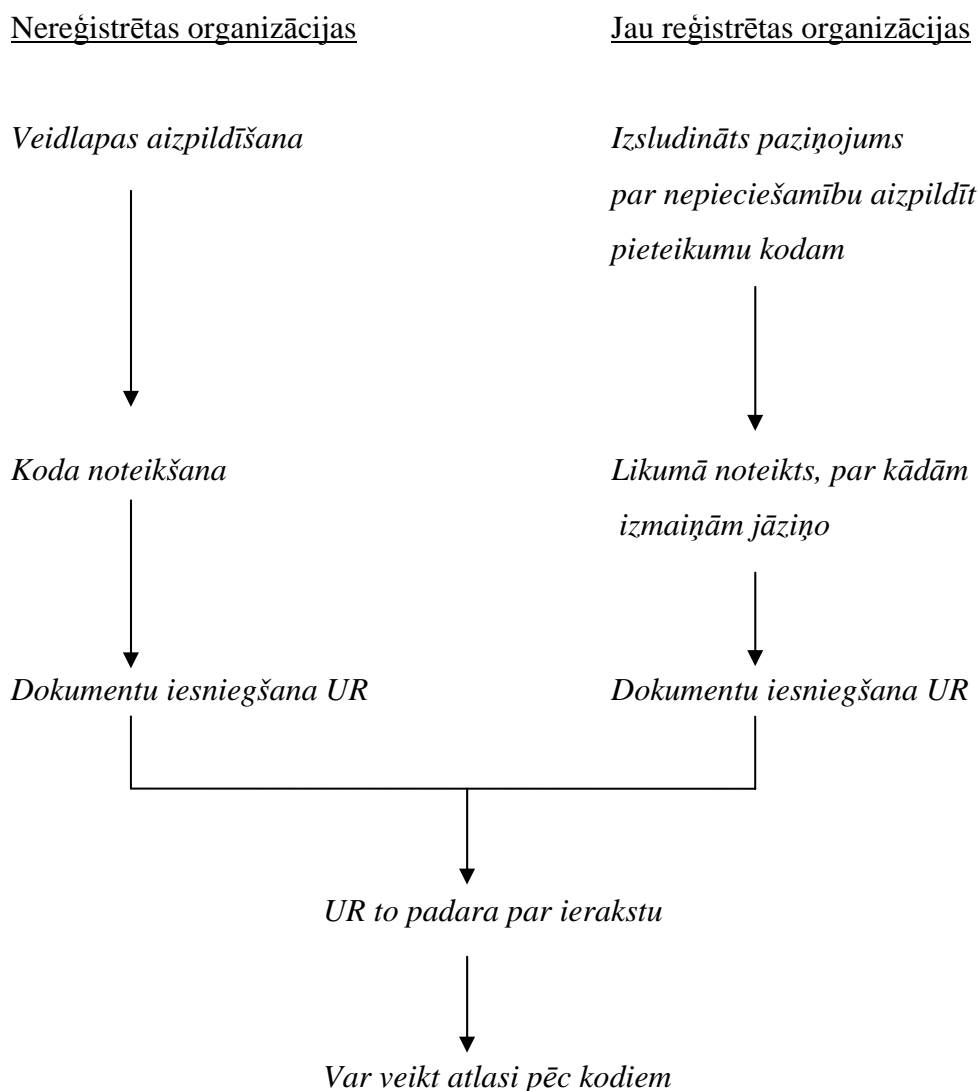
Nereģistrētas organizācijas

Jau reģistrētas organizācijas

Veidlapas aizpildīšana

Izsludināts paziņojums par nepieciešamību aizpildīt pieteikumu kodam

Koda noteikšana

Likumā noteikts, par kādām izmaiņām jāziņo

Dokumentu iesniegšana UR

Dokumentu iesniegšana UR

UR to padara par ierakstu

Var veikt atlasi pēc kodiem